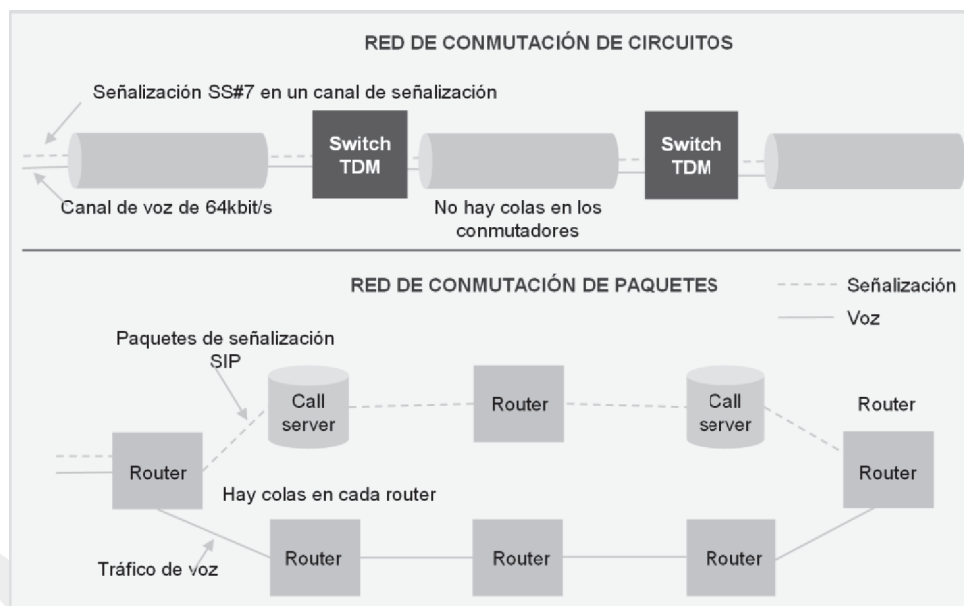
RED DE CONMUTACIÓN DE CIRCUITOS

Señalización SS#7 en un canal de señalización

Switch TDM

Switch TDM

Canal de voz de 64kbit/s

No hay colas en los conmutadores

RED DE CONMUTACIÓN DE PAQUETES

Señalización

Voz

Paquetes de señalización SIP

Call server

Router

Call server

Router

Router

Router

Hay colas en cada router

Tráfico de voz

Router

Router

Router